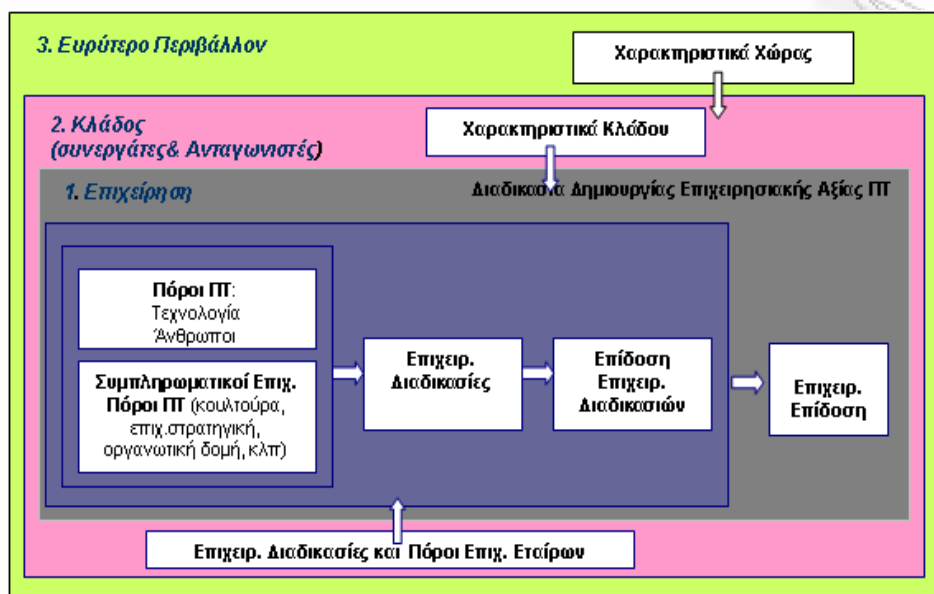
3. Ευρύτερο Περιβάλλον

Χαρακτηριστικά Χώρας

2. Κλάδος
(συνεργάτες& Ανταγωνιστές)

Χαρακτηριστικά Κλάδου

1. Επιχείρηση

Διαδικασία Δημιουργίας Επιχειρησιακής Αξίας ΠΤ

Πόροι ΠΤ:
Τεχνολογία
Άνθρωποι

Συμπληρωματικοί Επιχ. Πόροι ΠΤ (κουλτούρα, επιχ.στρατηγική, οργανωτική δομή, κλπ)

Επιχειρ. Διαδικασίες

Επίδοση Επιχειρ. Διαδικασιών

Επιχειρ. Επίδοση

Επιχειρ. Διαδικασίες και Πόροι Επιχ. Εταίρων